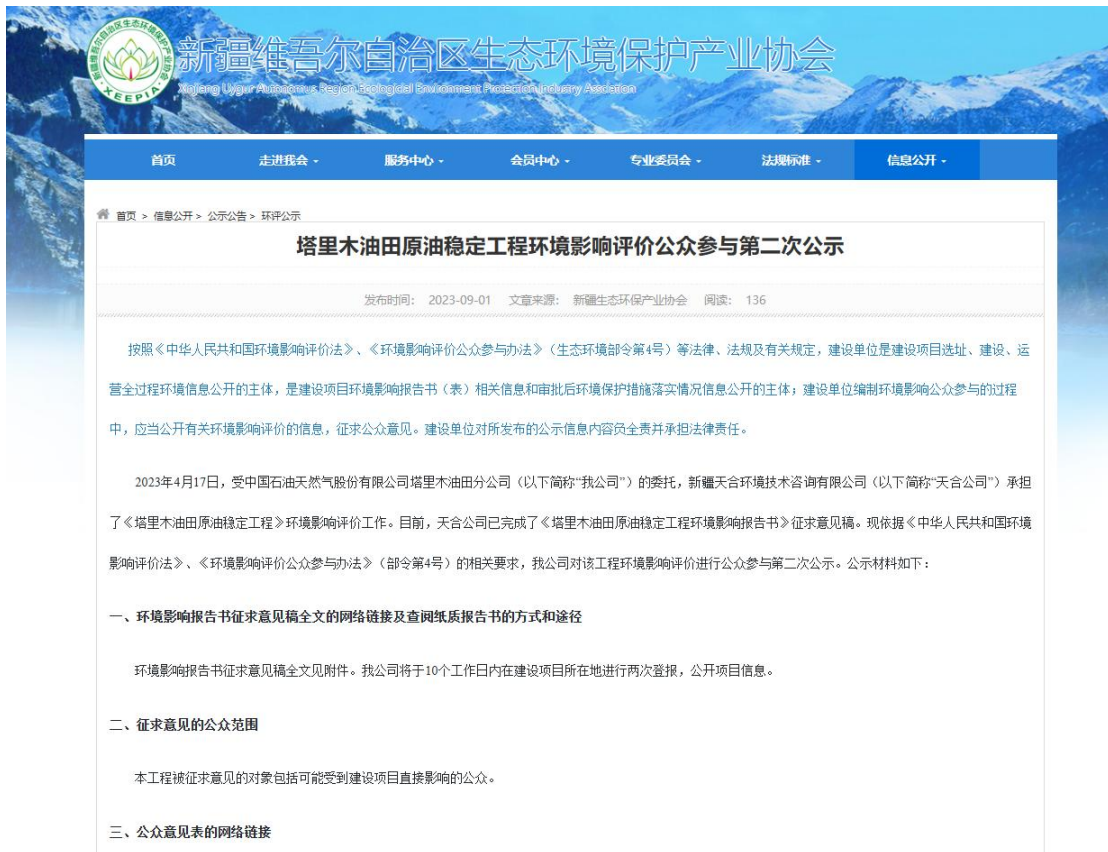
新疆维吾尔自治区生态环境保护产业协会
Xinjiang Uygur Autonomous Region Ecological Environment Protection Industry Association
XEEPIA

首页 走进我会 服务中心 会员中心 专业委员会 法规标准 信息公开

首页 > 信息公开 > 公示公告 > 环评公示

塔里木油田原油稳定工程环境影响评价公众参与第二次公示

发布时间: 2023-09-01 文章来源: 新疆生态环保产业协会 阅读: 136

按照《中华人民共和国环境影响评价法》、《环境影响评价公众参与办法》(生态环境部令第4号)等法律、法规及有关规定，建设单位是建设项目选址、建设、运营全过程环境信息公开的主体，是建设项目环境影响报告书(表)相关信息和审批后环境保护措施落实情况信息公开的主体；建设单位编制环境影响公众参与的过程中，应当公开有关环境影响评价的信息，征求公众意见。建设单位对所发布的公示信息内容员全责并承担法律责任。

2023年4月17日，受中国石油天然气股份有限公司塔里木油田分公司(以下简称"我公司")的委托，新疆天合环境技术咨询有限公司(以下简称"天合公司")承担了《塔里木油田原油稳定工程》环境影响评价工作。目前，天合公司已完成了《塔里木油田原油稳定工程环境影响报告书》征求意见稿。现依据《中华人民共和国环境影响评价法》、《环境影响评价公众参与办法》(部令第4号)的相关要求，我公司对该工程环境影响评价进行公众参与第二次公示。公示材料如下：

一、环境影响报告书征求意见稿全文的网络链接及查阅纸质报告书的方式和途径

环境影响报告书征求意见稿全文见附件。我公司将于10个工作日内在建设项目所在地进行两次登报，公开项目信息。

二、征求意见的公众范围

本工程被征求意见的对象包括可能受到建设项目直接影响的公众。

三、公众意见表的网络链接